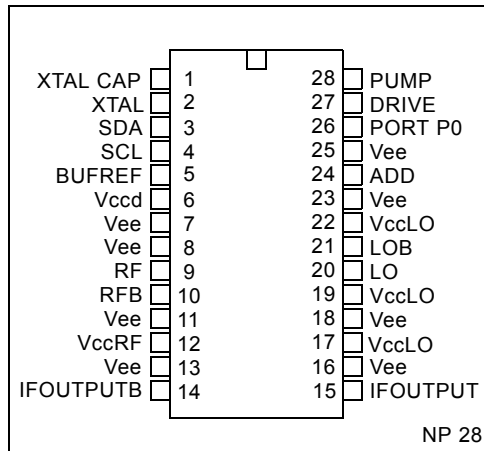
XTAL CAP 1
XTAL 2
SDA 3
SCL 4
BUFREF 5
Vccd 6
Vee 7
Vee 8
RF 9
RFB 10
Vee 11
VccRF 12
Vee 13
IFOUTPUTB 14

28 PUMP
27 DRIVE
26 PORT P0
25 Vee
24 ADD
23 Vee
22 VccLO
21 LOB
20 LO
19 VccLO
18 Vee
17 VccLO
16 Vee
15 IFOUTPUT

NP 28